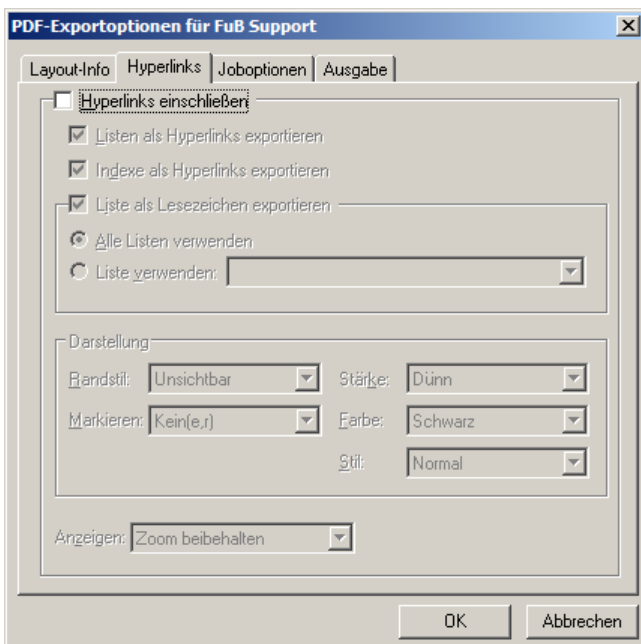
PDF-Exportoptionen für FuB Support

Layout-Info | Hyperlinks | Joboptionen | Ausgabe

Hyperlinks einschließen

Listen als Hyperlinks exportieren

Indexe als Hyperlinks exportieren

Liste als Lesezeichen exportieren

Alle Listen verwenden

Liste verwenden:

Darstellung

Randstil: Unsichtbar

Stärke: Dünn

Markieren: Kein(e,r)

Farbe: Schwarz

Stil: Normal

Anzeigen: Zoom beibehalten

OK

Abbrechen